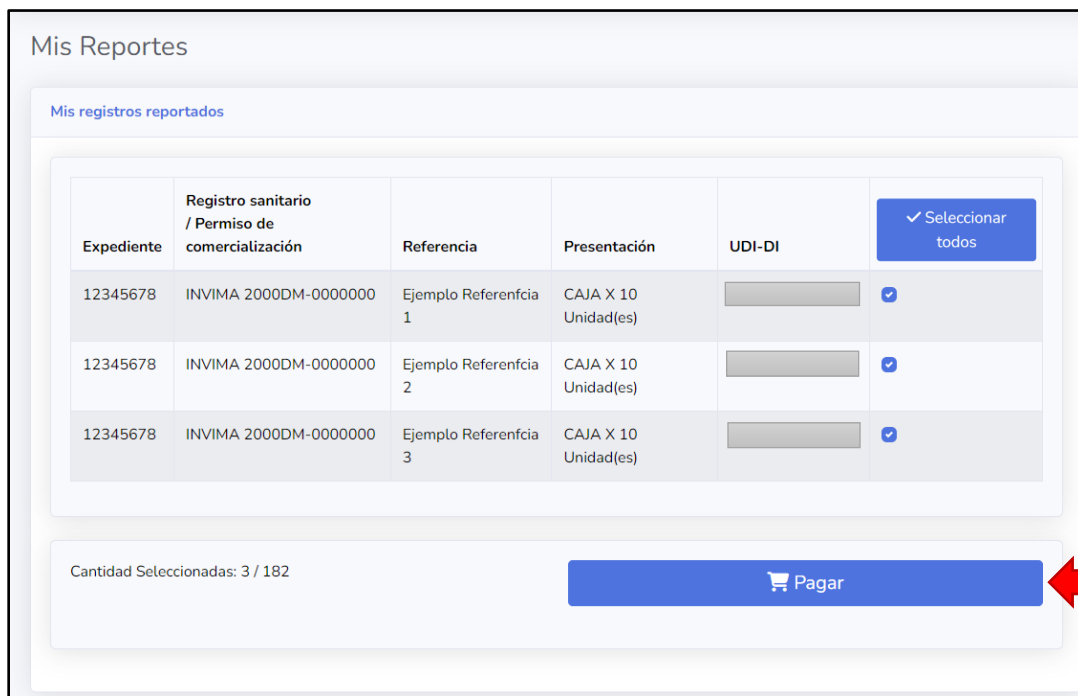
Mis Reportes

Mis registros reportados

| Expediente | Registro sanitario / Permiso de comercialización | Referencia | Presentación | UDI-DI | ✓ Seleccionar todos |
|---|---|---|---|---|---|
| 12345678 | INVIMA 2000DM-0000000 | Ejemplo Referenfcia 1 | CAJA X 10 Unidad(es) | | |
| 12345678 | INVIMA 2000DM-0000000 | Ejemplo Referenfcia 2 | CAJA X 10 Unidad(es) | | |
| 12345678 | INVIMA 2000DM-0000000 | Ejemplo Referenfcia 3 | CAJA X 10 Unidad(es) | | |

Cantidad Seleccionadas: 3 / 182

Pagar